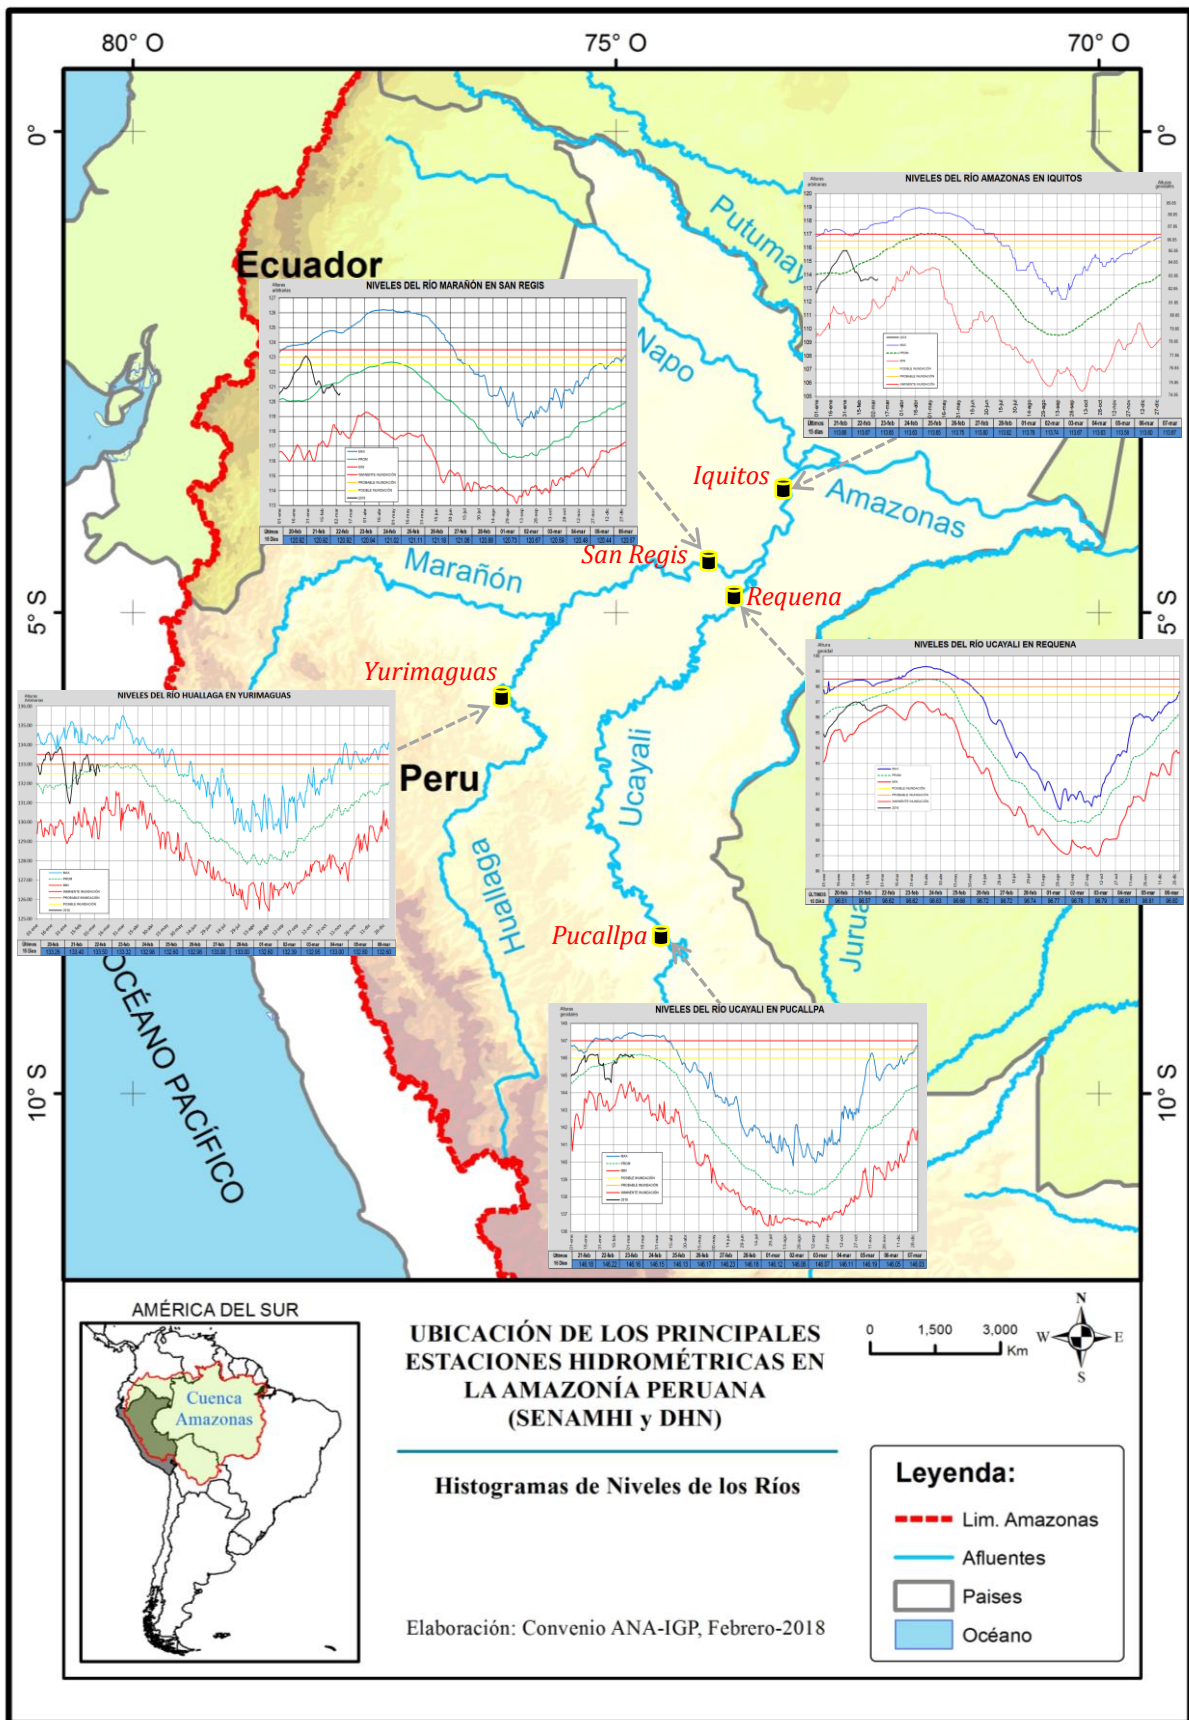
80° O

75° O

70° O

0°

0°

5° S

5° S

10° S

10° S

Ecuador

Peru

Putumayo

Napo

Amazonas

Marañón

Ucayali

Huallaga

Juruá

OCÉANO PACÍFICO

Iquitos

San Regis

Requena

Yurimaguas

Pucallpa

NIVELES DEL RÍO AMAZONAS EN IQUITOS

NIVELES DEL RÍO MARAÑÓN EN SAN REGIS

NIVELES DEL RÍO UCAYALI EN REQUENA

NIVELES DEL RÍO HUALLAGA EN YURIMAGUAS

NIVELES DEL RÍO UCAYALI EN PUCALLPA

AMÉRICA DEL SUR

Cuenca Amazonas

UBICACIÓN DE LOS PRINCIPALES ESTACIONES HIDROMÉTRICAS EN LA AMAZONÍA PERUANA (SENAMHI y DHN)

Histogramas de Niveles de los Ríos

Elaboración: Convenio ANA-IGP, Febrero-2018

0 1,500 3,000 Km

N
W E
S

Leyenda:

Lim. Amazonas

Afluentes

Paises

Océano